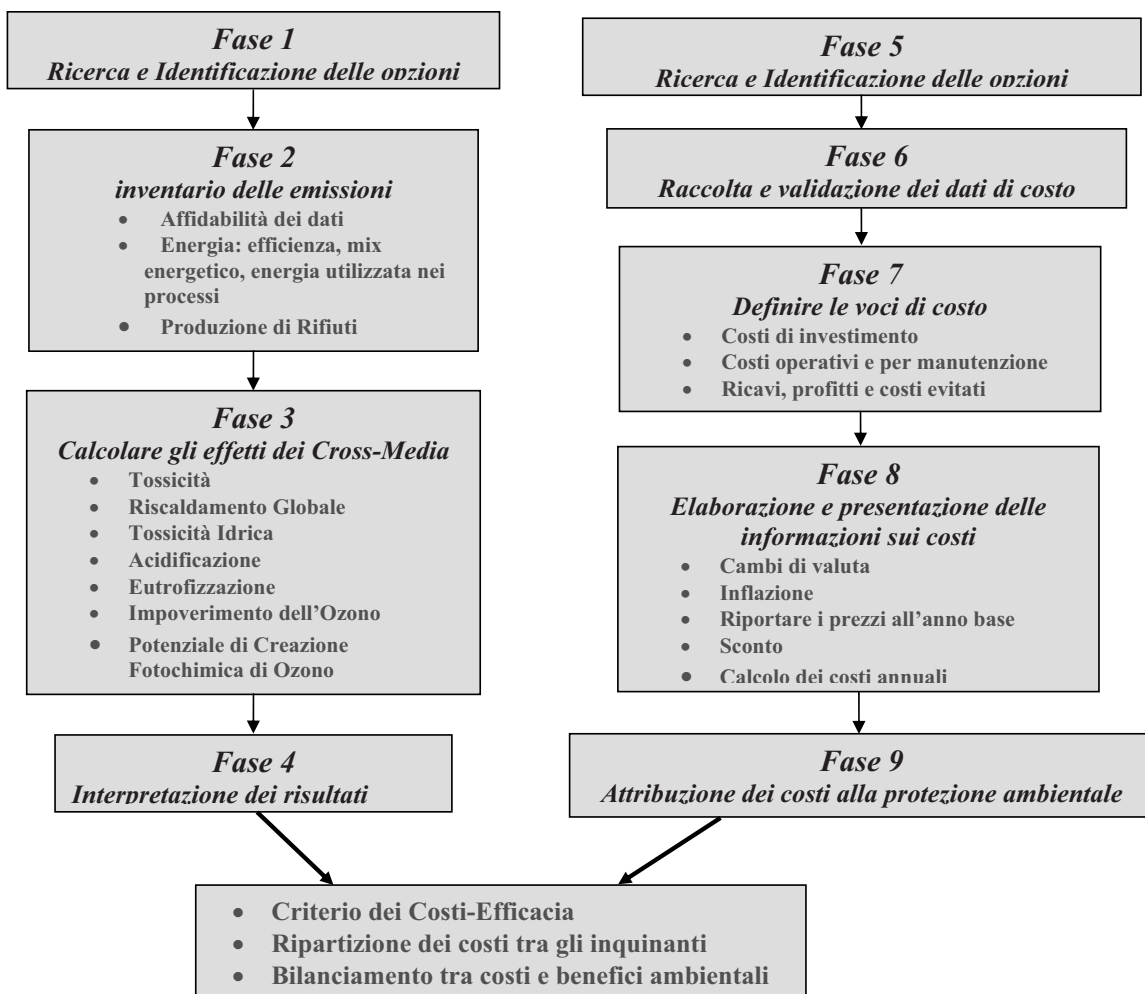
Fase 1
Ricerca e Identificazione delle opzioni

Fase 2
inventario delle emissioni
- Affidabilità dei dati
- Energia: efficienza, mix energetico, energia utilizzata nei processi
- Produzione di Rifiuti

Fase 3
Calcolare gli effetti dei Cross-Media
- Tossicità
- Riscaldamento Globale
- Tossicità Idrica
- Acidificazione
- Eutrofizzazione
- Impoverimento dell'Ozono
- Potenziale di Creazione Fotochimica di Ozono

Fase 4
Interpretazione dei risultati

Fase 5
Ricerca e Identificazione delle opzioni

Fase 6
Raccolta e validazione dei dati di costo

Fase 7
Definire le voci di costo
- Costi di investimento
- Costi operativi e per manutenzione
- Ricavi, profitti e costi evitati

Fase 8
Elaborazione e presentazione delle informazioni sui costi
- Cambi di valuta
- Inflazione
- Riportare i prezzi all'anno base
- Sconto
- Calcolo dei costi annuali

Fase 9
Attribuzione dei costi alla protezione ambientale

- Criterio dei Costi-Efficacia
- Ripartizione dei costi tra gli inquinanti
- Bilanciamento tra costi e benefici ambientali